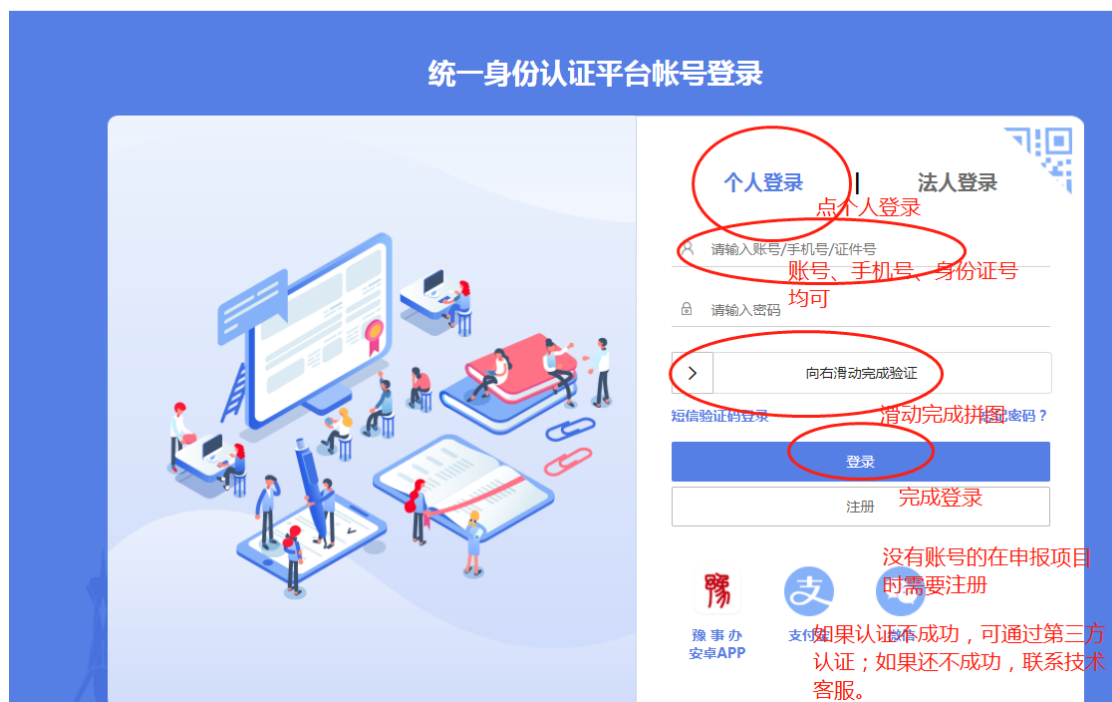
统一身份认证平台帐号登录

个人登录 | 法人登录

点个人登录

请输入账号/手机号/证件号

账号、手机号、身份证号均可

请输入密码

向右滑动完成验证

短信验证码登录

滑动完成拼图

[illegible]密码？

登录

完成登录

注册

没有账号的在申报项目时需要注册

豫事办 安卓APP

支付宝

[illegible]

如果认证不成功，可通过第三方认证；如果还不成功，联系技术客服。